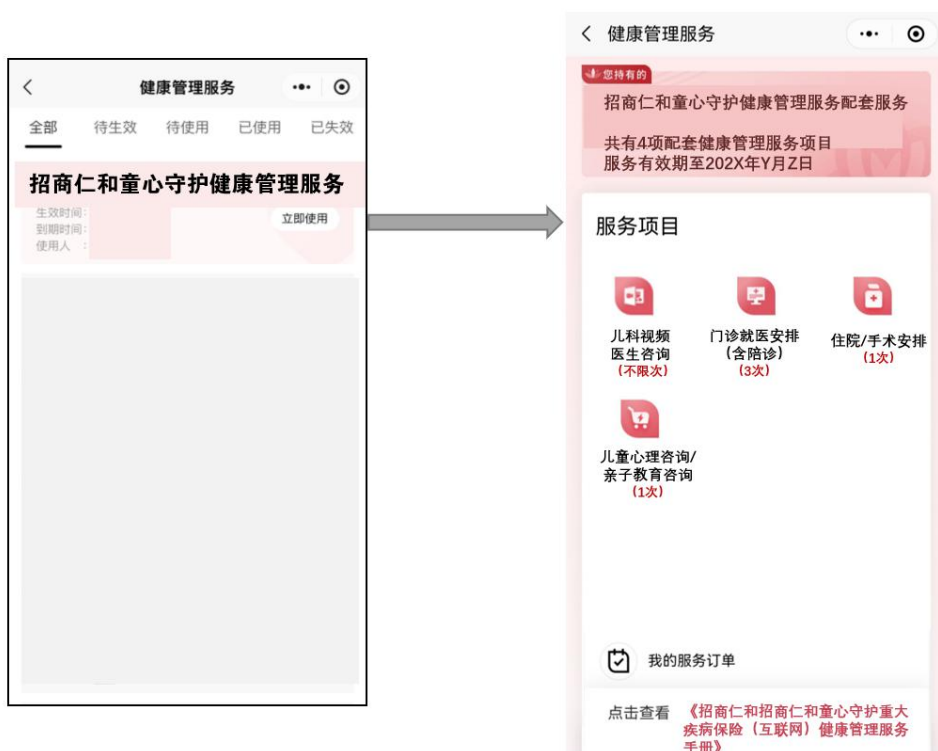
健康管理服务

全部 待生效 待使用 已使用 已失效

招商仁和童心守护健康管理服务

生效时间：
到期时间：
使用人 ：

立即使用

健康管理服务

您持有的

招商仁和童心守护健康管理服务配套服务

共有4项配套健康管理服务项目
服务有效期至202X年Y月Z日

服务项目

儿科视频医生咨询
（不限次）

门诊就医安排（含陪诊）
（3次）

住院/手术安排
（1次）

儿童心理咨询/亲子教育咨询
（1次）

我的服务订单

点击查看 《招商仁和招商仁和童心守护重大疾病保险（互联网）健康管理服务手册》